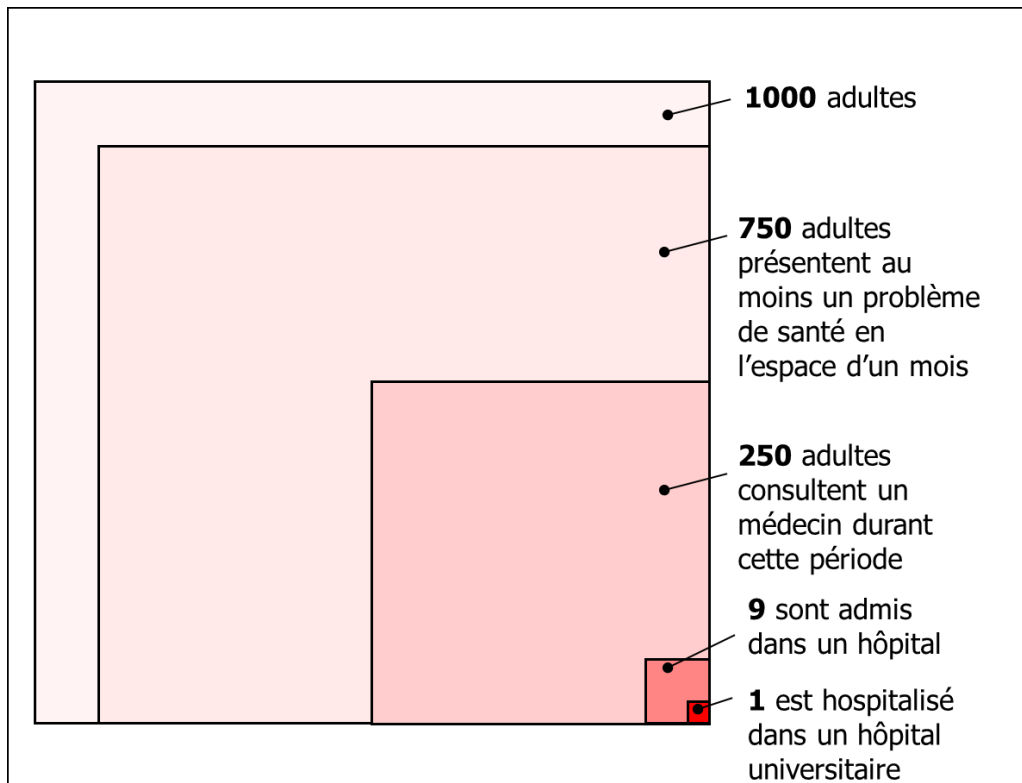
**1000** adultes

**750** adultes présentent au moins un problème de santé en l'espace d'un mois

**250** adultes consultent un médecin durant cette période

**9** sont admis dans un hôpital

**1** est hospitalisé dans un hôpital universitaire